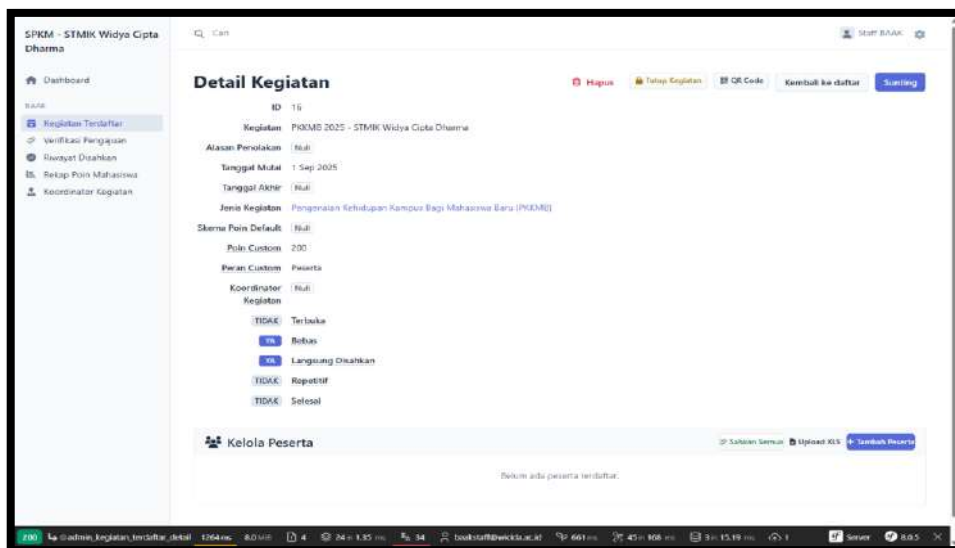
SPKM - STMIK Widya Cipta Dharma

Cari

Staff BAAK

Dashboard

BAAK

Kegiatan Terdaftar

Verifikasi Pengajuan

Riwayat Disahkan

Rekap Poin Mahasiswa

Koordinator Kegiatan

Detail Kegiatan

Hapus

Tutup Kegiatan

QR Code

Kembali ke daftar

Sunting

ID 16

Kegiatan PKKMB 2025 - STMIK Widya Cipta Dharma

Alasan Penolakan Null

Tanggal Mulai 1 Sep 2025

Tanggal Akhir Null

Jenis Kegiatan Pengenalan Kehidupan Kampus Bagi Mahasiswa Baru (PKKMB)

Skema Poin Default Null

Poin Custom 200

Peran Custom Peserta

Koordinator Kegiatan Null

TIDAK Terbuka

YA Bebas

YA Langsung Disahkan

TIDAK Repetitif

TIDAK Selesai

Kelola Peserta

Sahkan Semua

Upload XLS

Tambah Peserta

Belum ada peserta terdaftar.

200 @admin_kegiatan_terdaftar_detail 1264ms 8.0 MB 4 24 in 1.35 ms 34 baakstaff@wicida.ac.id 661 ms 45 in 168 ms 3 in 15.19 ms 1 Server 8.0.5